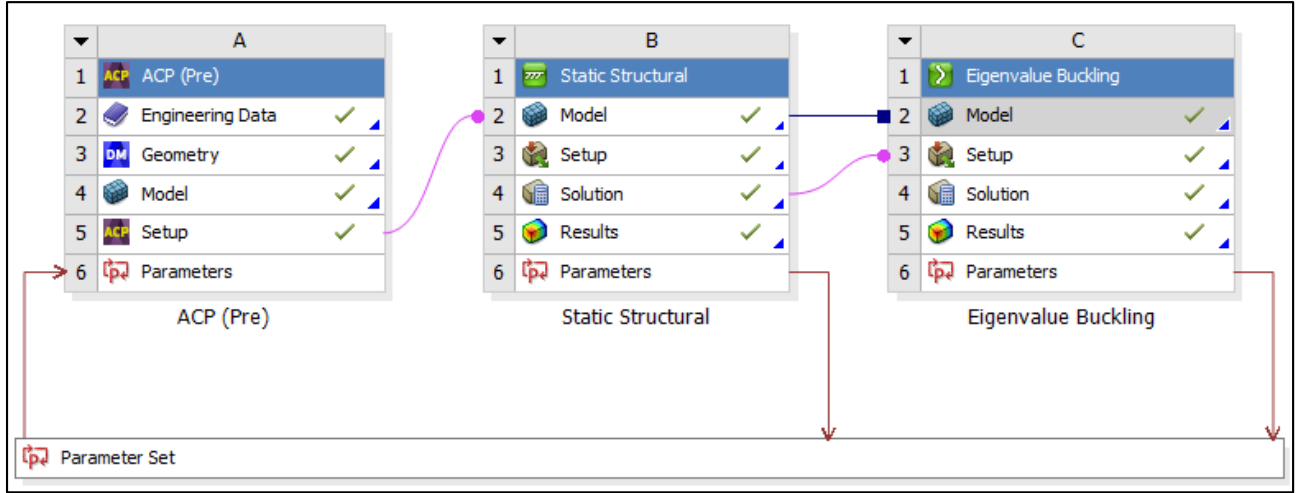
| ▼ | A |
|---|---|
| 1 | ACP ACP (Pre) |
| 2 | Engineering Data ✓ |
| 3 | DM Geometry ✓ |
| 4 | Model ✓ |
| 5 | ACP Setup ✓ |
| 6 | Parameters |

ACP (Pre)

| ▼ | B |
|---|---|
| 1 | Static Structural |
| 2 | Model ✓ |
| 3 | Setup ✓ |
| 4 | Solution ✓ |
| 5 | Results ✓ |
| 6 | Parameters |

Static Structural

| ▼ | C |
|---|---|
| 1 | Eigenvalue Buckling |
| 2 | Model ✓ |
| 3 | Setup ✓ |
| 4 | Solution ✓ |
| 5 | Results ✓ |
| 6 | Parameters |

Eigenvalue Buckling

Parameter Set